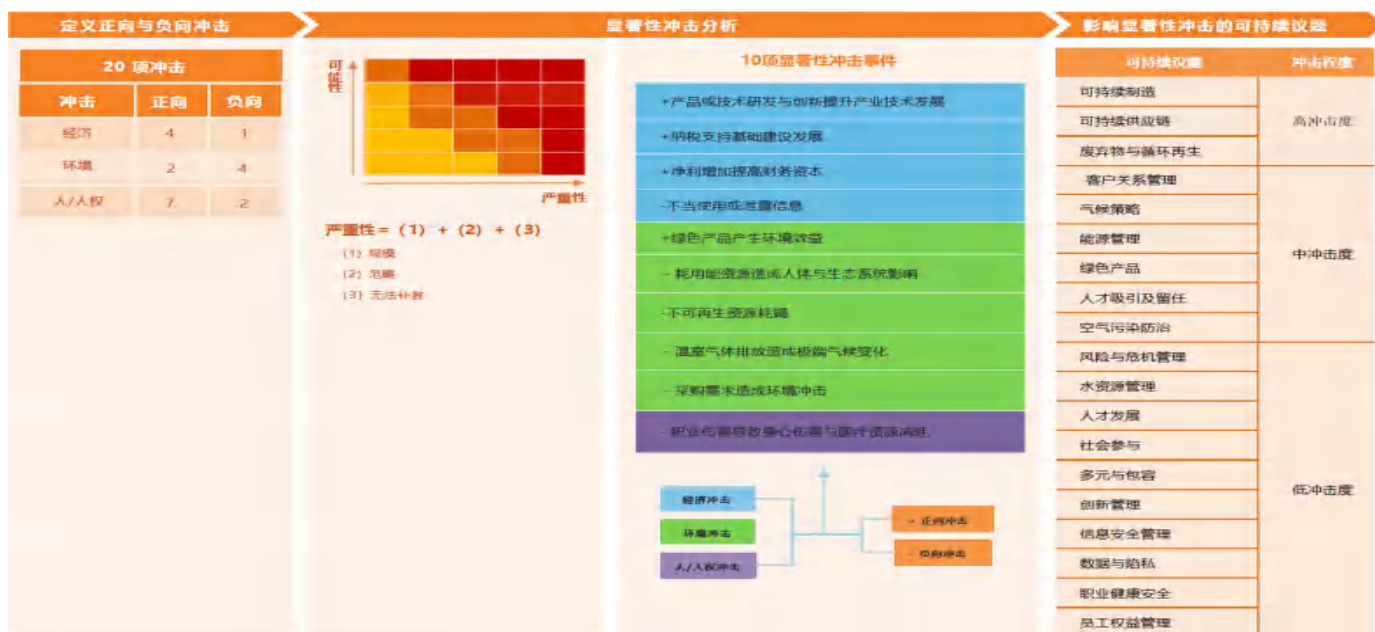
定义正向与负向冲击

20 项冲击

| 冲击 | 正向 | 负向 |
|---|---|---|
| 经济 | 4 | 1 |
| 环境 | 2 | 4 |
| 人/人权 | 7 | 2 |

显著性冲击分析

可能性

严重性

严重性 = (1) + (2) + (3)
(1) 规模
(2) 范畴
(3) 无法补救

10项显著性冲击事件

+产品或技术研发与创新提升产业技术发展
+纳税支持基础建设发展
+净利增加提高财务资本
-不当使用或泄露信息
+绿色产品产生环境效益
-耗用能资源造成人体与生态系统影响
-不可再生资源耗竭
-温室气体排放造成极端气候变化
-采购需求造成环境冲击
-职业伤害导致身心伤害与医疗资源消耗

经济冲击
环境冲击
人/人权冲击
+ 正向冲击
- 负向冲击

影响显著性冲击的可持续议题

| 可持续议题 | 冲击程度 |
|---|---|
| 可持续制造 | 高冲击度 |
| 可持续供应链 | |
| 废弃物与循环再生 | |
| 客户关系管理 | 中冲击度 |
| 气候策略 | |
| 能源管理 | |
| 绿色产品 | |
| 人才吸引及留任 | |
| 空气污染防治 | |
| 风险与危机管理 | 低冲击度 |
| 水资源管理 | |
| 人才发展 | |
| 社会参与 | |
| 多元与包容 | |
| 创新管理 | |
| 信息安全管理 | |
| 数据与隐私 | |
| 职业健康安全 | |
| 员工权益管理 | |